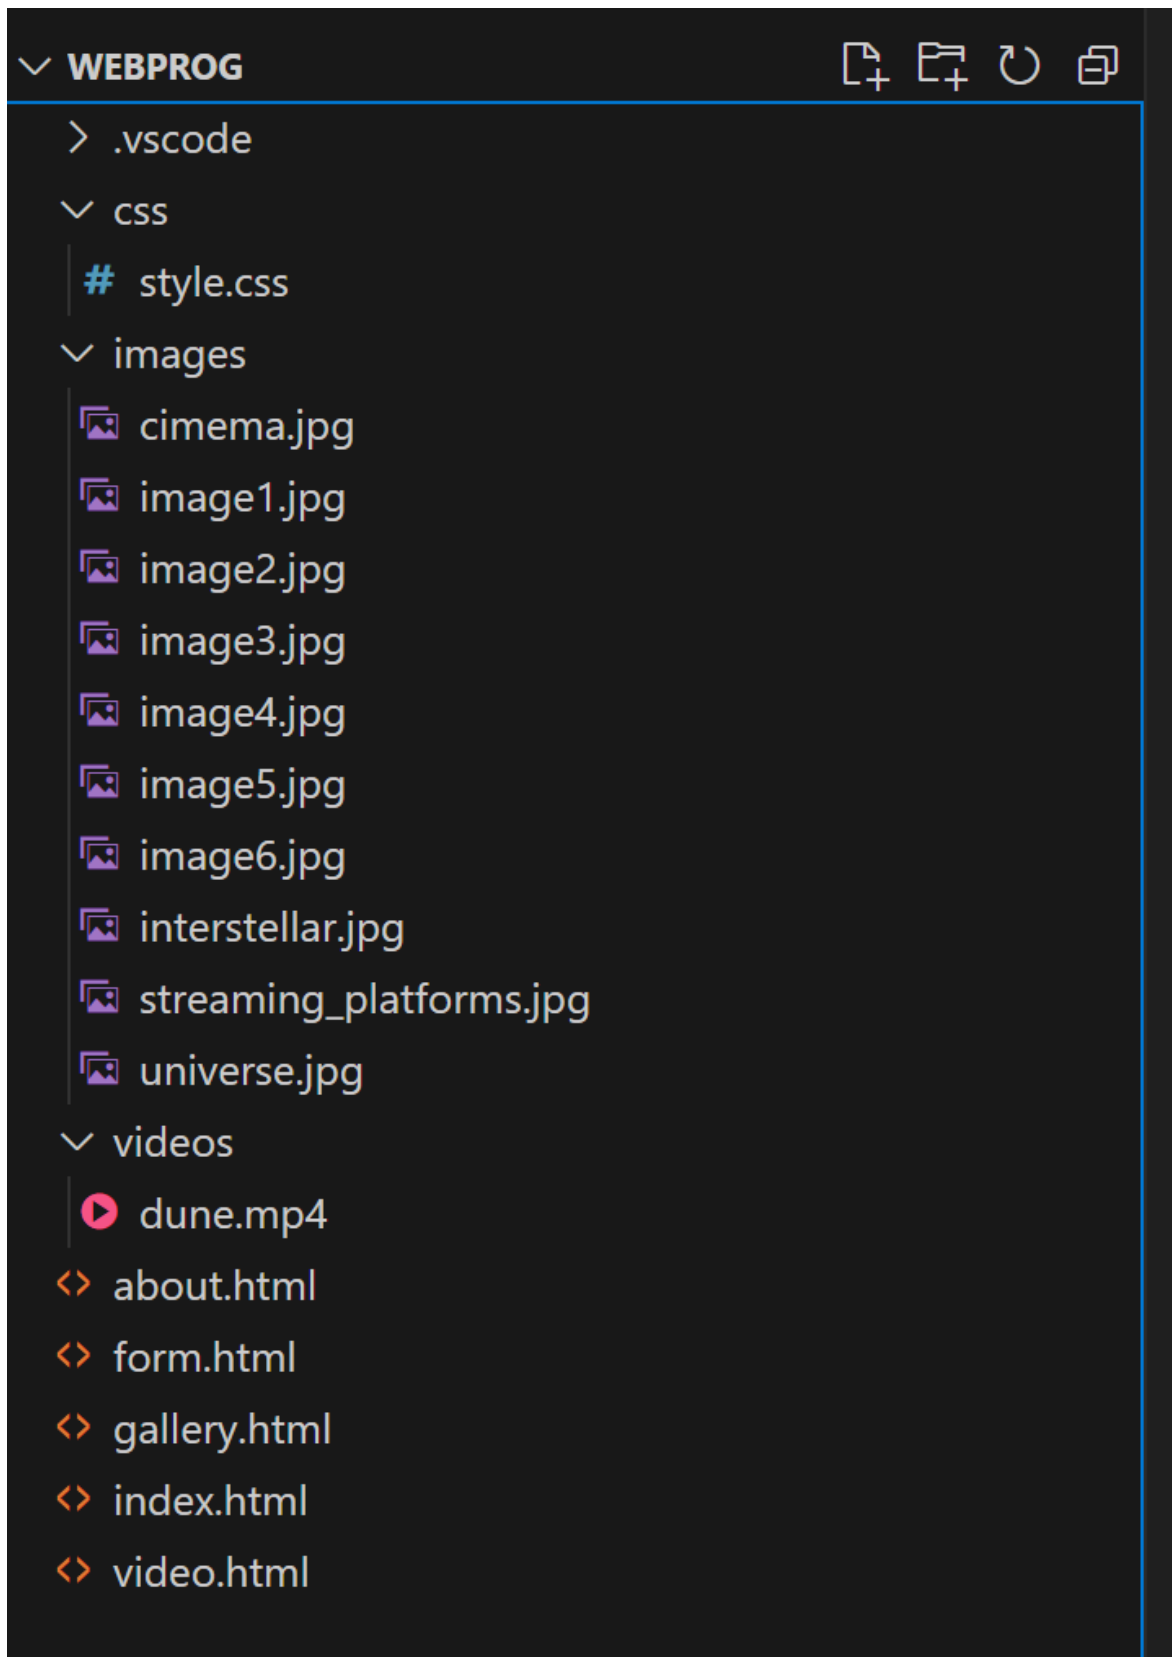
WEBPROG
.vscode
css
style.css
images
cimema.jpg
image1.jpg
image2.jpg
image3.jpg
image4.jpg
image5.jpg
image6.jpg
interstellar.jpg
streaming_platforms.jpg
universe.jpg
videos
dune.mp4
about.html
form.html
gallery.html
index.html
video.html